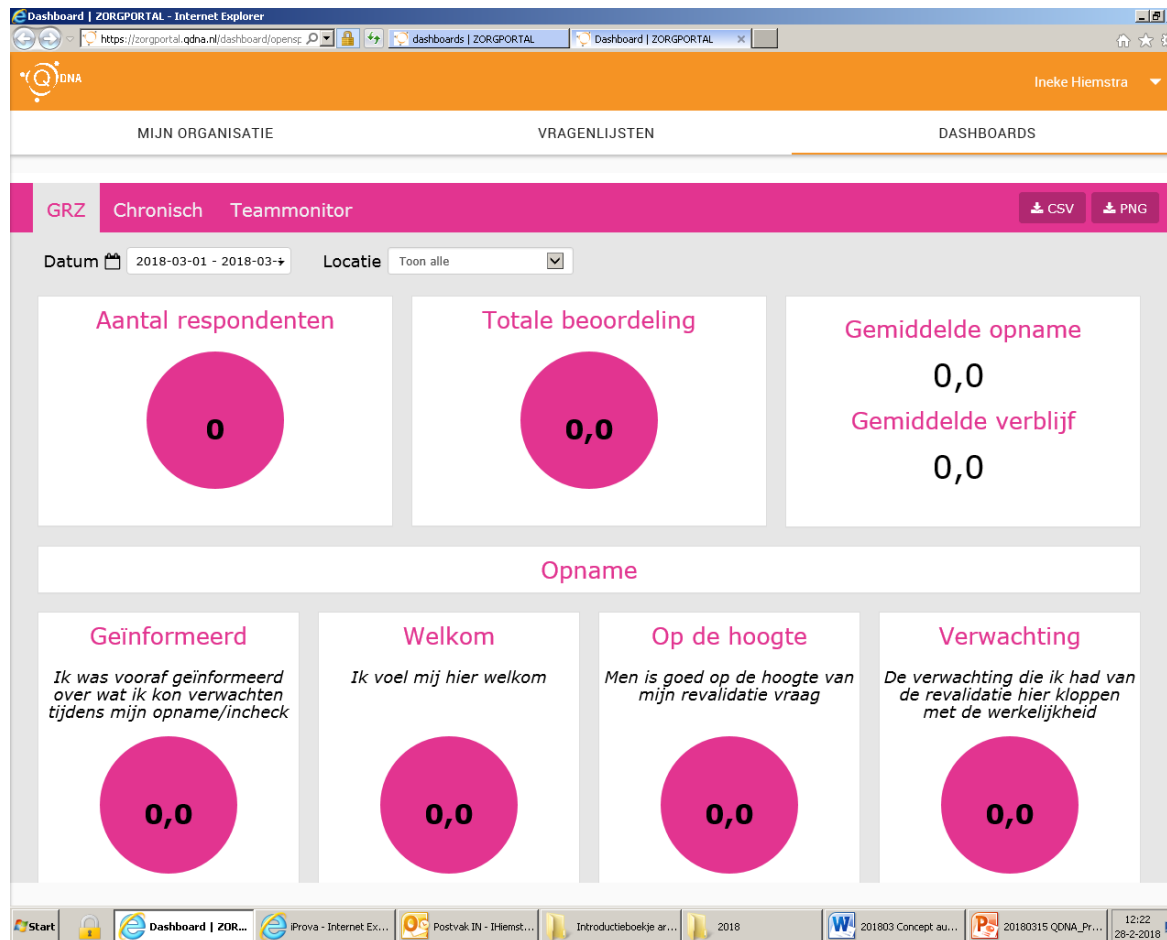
Dashboard | ZORGPORTAL - Internet Explorer

https://zorgportal.qdna.nl/dashboard/opensp

dashboards | ZORGPORTAL

Dashboard | ZORGPORTAL

QDNA

Ineke Hiemstra

MIJN ORGANISATIE

VRAGENLIJSTEN

DASHBOARDS

GRZ

Chronisch

Teammonitor

CSV

PNG

Datum 2018-03-01 - 2018-03-

Locatie Toon alle

Aantal respondenten

0

Totale beoordeling

0,0

Gemiddelde opname

0,0

Gemiddelde verblijf

0,0

Opname

Geïnformeerd

Ik was vooraf geïnformeerd over wat ik kon verwachten tijdens mijn opname/incheck

0,0

Welkom

Ik voel mij hier welkom

0,0

Op de hoogte

Men is goed op de hoogte van mijn revalidatie vraag

0,0

Verwachting

De verwachting die ik had van de revalidatie hier kloppen met de werkelijkheid

0,0

Start

Dashboard | ZOR...

iProva - Internet Ex...

Postvak IN - IHiemst...

Introductieboekje ar...

2018

201803 Concept au...

20180315 QDNA_Pr...

12:22
28-2-2018